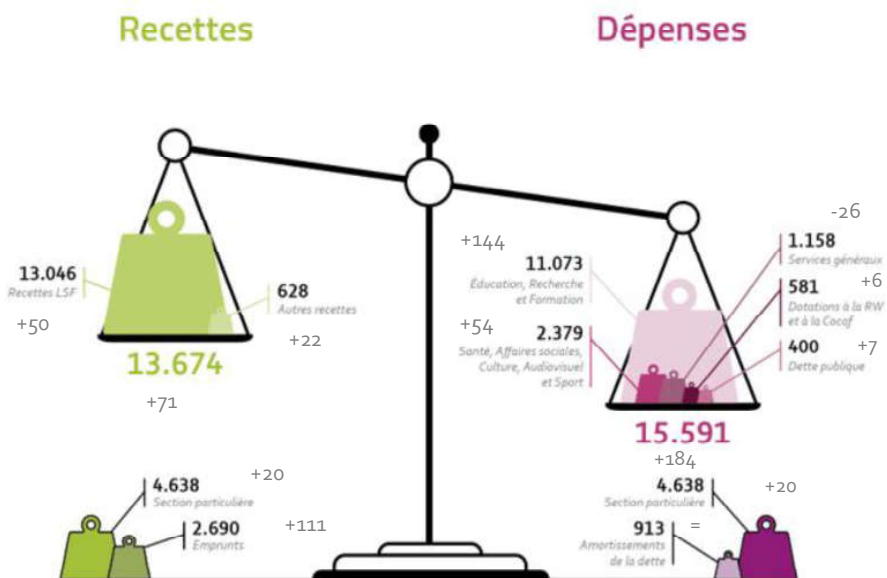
Recettes

Dépenses

13.046
Recettes LSF

+50

628
Autres recettes

+22

13.674

+71

+144

11.073
Éducation, Recherche et Formation

+54

2.379
Santé, Affaires sociales, Culture, Audiovisuel et Sport

-26

1.158
Services généraux

+6

581
Dotations à la RW et à la Cocof

400
Dette publique

+7

15.591

+184

4.638
Section particulière

+20

2.690
Emprunts

+111

4.638
Section particulière

+20

913
Amortissements de la dette

=